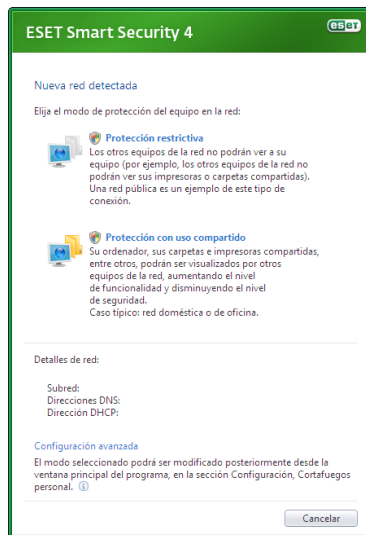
ESET Smart Security 4

eset

Nueva red detectada

Elija el modo de protección del equipo en la red:

Protección restrictiva
Los otros equipos de la red no podrán ver a su equipo (por ejemplo, los otros equipos de la red no podrán ver sus impresoras o carpetas compartidas). Una red pública es un ejemplo de este tipo de conexión.

Protección con uso compartido
Su ordenador, sus carpetas e impresoras compartidas, entre otros, podrán ser visualizados por otros equipos de la red, aumentando el nivel de funcionalidad y disminuyendo el nivel de seguridad.
Caso típico: red doméstica o de oficina.

Detalles de red:

Subred:
Direcciones DNS:
Dirección DHCP:

Configuración avanzada
El modo seleccionado podrá ser modificado posteriormente desde la ventana principal del programa, en la sección Configuración, Cortafuegos personal.

Cancelar